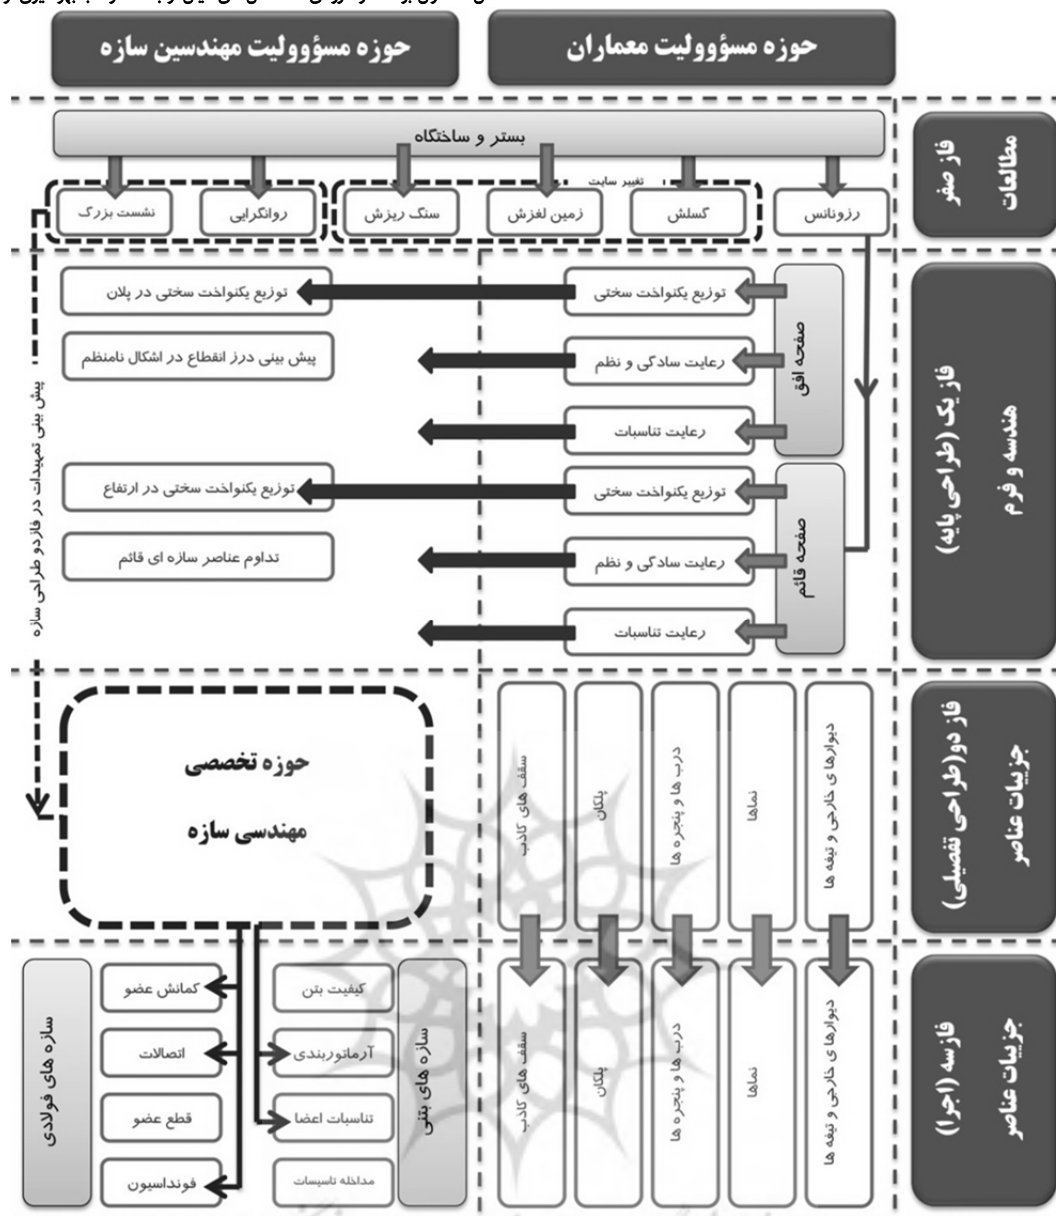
حوزه مسؤوولیت معماران

حوزه مسؤوولیت مهندسین سازه

فاز صفر
مطالعات

بستر و ساختگاه

تغییر سایت

رزونانس
گسلش
زمین لغزش
سنگ ریزش
روانگرایی
نشست بزرگ

فاز یک (طراحی پایه)
هندسه و فرم

صفحه افق
توزیع یکنواخت سختی
رعایت سادگی و نظم
رعایت تناسبات

توزیع یکنواخت سختی در پلان
پیش بینی درز انقطاع در اشکال نامنظم

صفحه قائم
توزیع یکنواخت سختی
رعایت سادگی و نظم
رعایت تناسبات

توزیع یکنواخت سختی در ارتفاع
تداوم عناصر سازه ای قائم

پیش بینی تمهیدات در فازدو طراحی سازه

فاز دو(طراحی تفصیلی)
جزییات عناصر

دیوارهای خارجی و تیغه ها
نماها
درب ها و پنجره ها
پلکان
سقف های کاذب

حوزه تخصصی
مهندسی سازه

فازسه (اجرا)
جزییات عناصر

دیوارهای خارجی و تیغه ها
نماها
درب ها و پنجره ها
پلکان
سقف های کاذب

سازه های بتنی
کیفیت بتن
آرماتوربندی
تناسبات اعضا
مداخله تاسیسات

سازه های فولادی
کمانش عضو
اتصالات
قطع عضو
فونداسیون